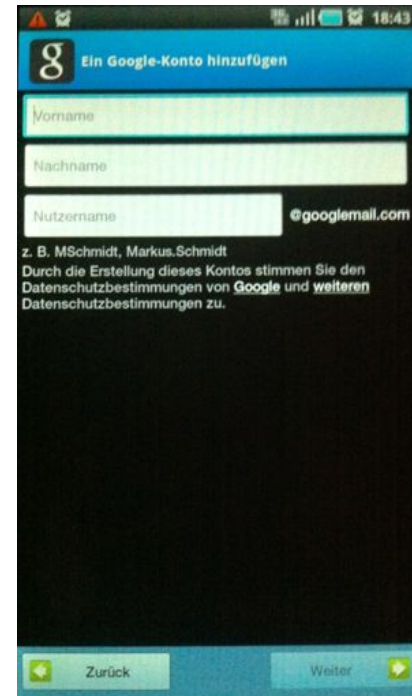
18:43

g Ein Google-Konto hinzufügen

Vorname

Nachname

Nutzername @googlemail.com

z. B. MSchmidt, Markus.Schmidt
Durch die Erstellung dieses Kontos stimmen Sie den Datenschutzbestimmungen von Google und weiteren Datenschutzbestimmungen zu.

Zurück

Weiter